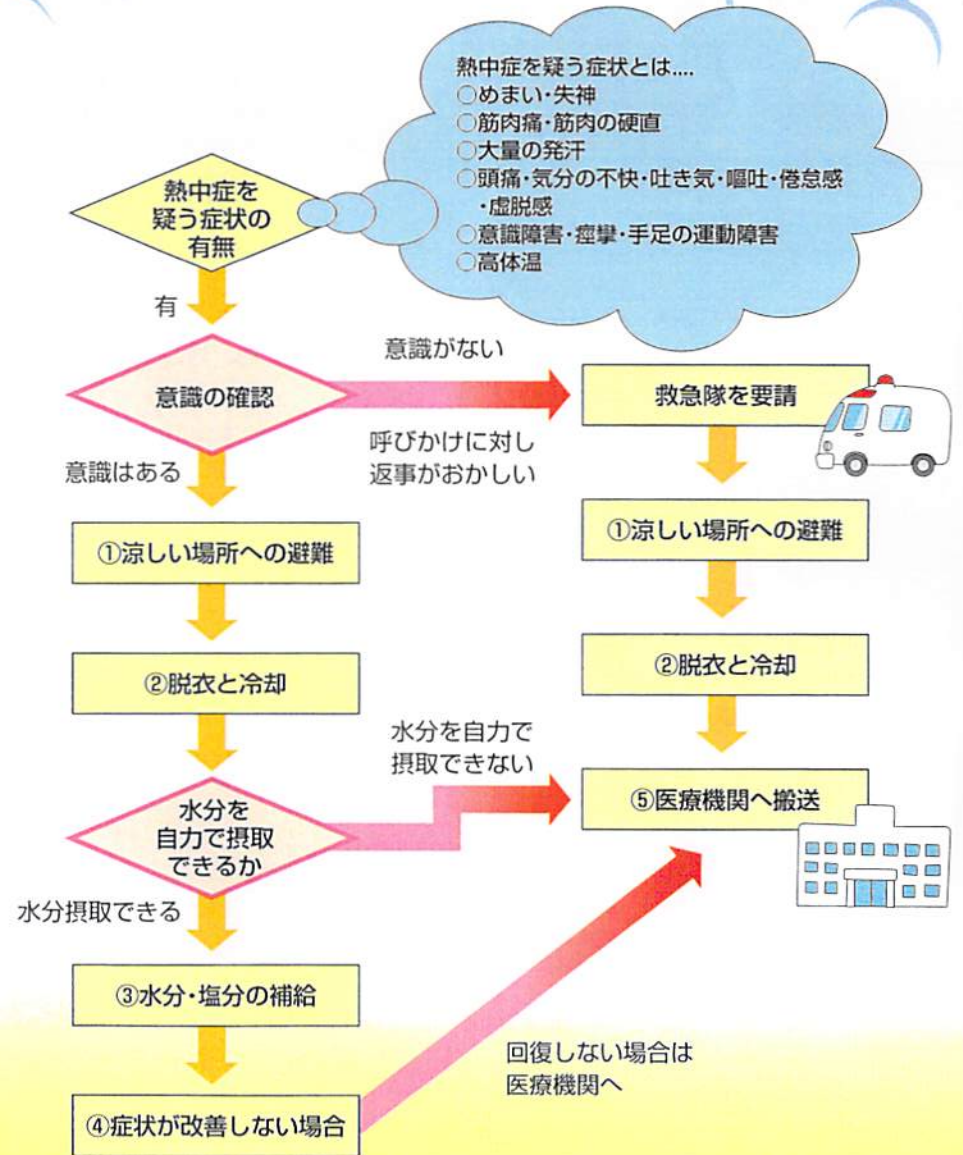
熱中症を疑う症状とは....
○めまい・失神
○筋肉痛・筋肉の硬直
○大量の発汗
○頭痛・気分の不快・吐き気・嘔吐・倦怠感・虚脱感
○意識障害・痙攣・手足の運動障害
○高体温

熱中症を疑う症状の有無

有

意識の確認

意識がない

呼びかけに対し返事がおかしい

救急隊を要請

意識はある

①涼しい場所への避難

②脱衣と冷却

水分を自力で摂取できるか

水分を自力で摂取できない

水分摂取できる

③水分・塩分の補給

④症状が改善しない場合

回復しない場合は医療機関へ

①涼しい場所への避難

②脱衣と冷却

⑤医療機関へ搬送